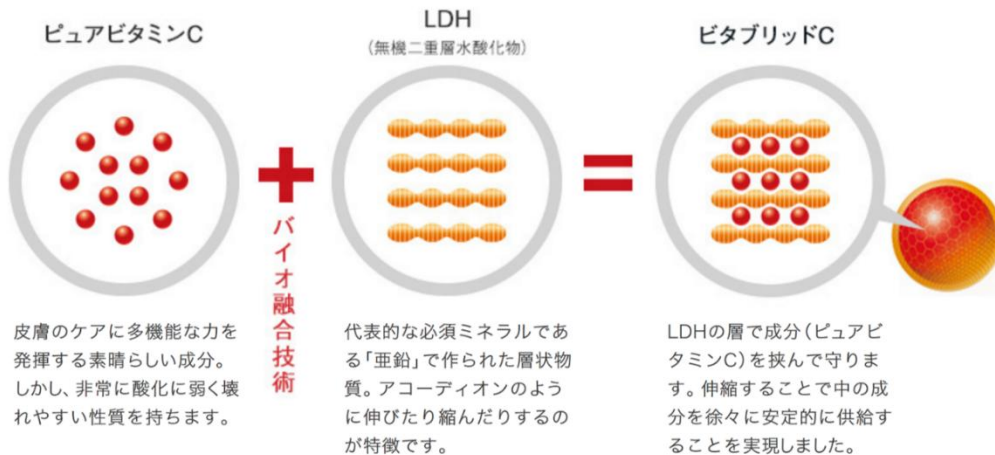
ピュアビタミンC

LDH
(無機二重層水酸化物)

ビタブリッドC

バイオ融合技術

皮膚のケアに多機能な力を発揮する素晴らしい成分。しかし、非常に酸化に弱く壊れやすい性質を持ちます。

代表的な必須ミネラルである「亜鉛」で作られた層状物質。アコーディオンのように伸びたり縮んだりするのが特徴です。

LDHの層で成分(ピュアビタミンC)を挟んで守ります。伸縮することで中の成分を徐々に安定的に供給することを実現しました。